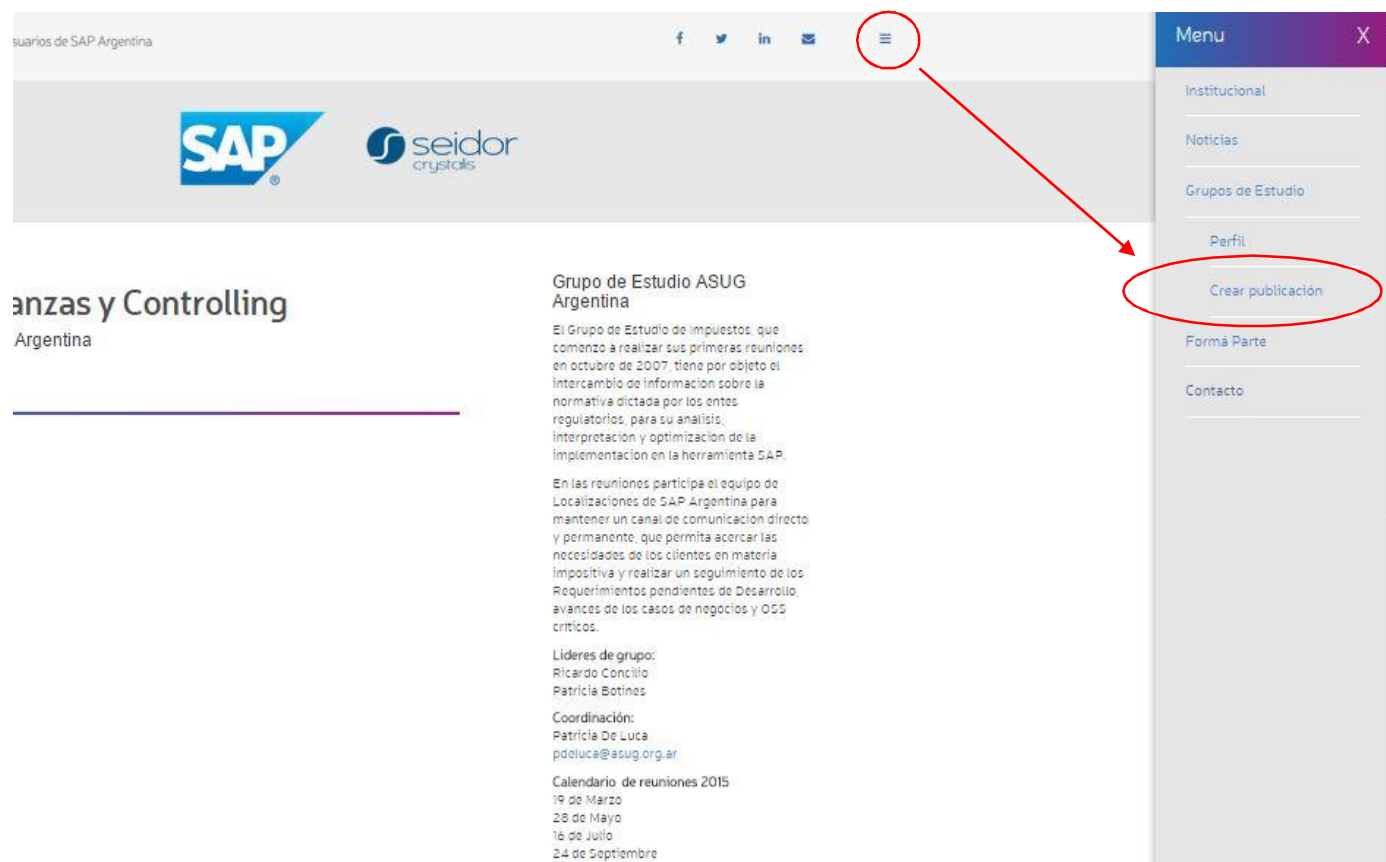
suarios de SAP Argentina

SAP

seidor crystals

anzas y Controlling
Argentina

Grupo de Estudio ASUG Argentina

El Grupo de Estudio de Impuestos, que comenzo a realizar sus primeras reuniones en octubre de 2007, tiene por objeto el intercambio de informacion sobre la normativa dictada por los entes regulatorios, para su analisis, interpretacion y optimizacion de la implementacion en la herramienta SAP.

En las reuniones participa el equipo de Localizaciones de SAP Argentina para mantener un canal de comunicacion directo y permanente, que permita acercar las necesidades de los clientes en materia impositiva y realizar un seguimiento de los Requerimientos pendientes de Desarrollo, avances de los casos de negocios y OSS criticos.

Lideres de grupo:
Ricardo Concilio
Patricia Botines

Coordinación:
Patricia De Luca
pdeluca@asug.org.ar

Calendario de reuniones 2015
19 de Marzo
28 de Mayo
16 de Julio
24 de Septiembre

Menu X
Institucional
Noticias
Grupos de Estudio
Perfil
Crear publicación
Formá Parte
Contacto